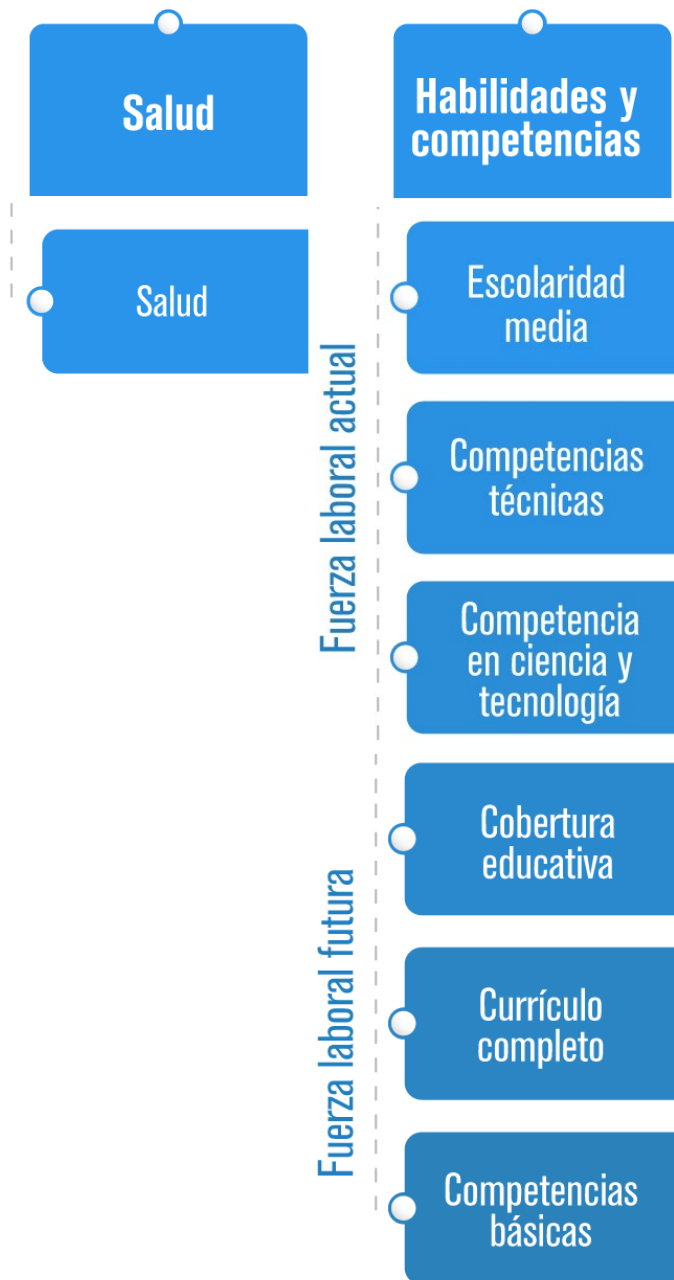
Salud

Salud

Habilidades y competencias

Fuerza laboral actual

Escolaridad media

Competencias técnicas

Competencia en ciencia y tecnología

Fuerza laboral futura

Cobertura educativa

Currículo completo

Competencias básicas